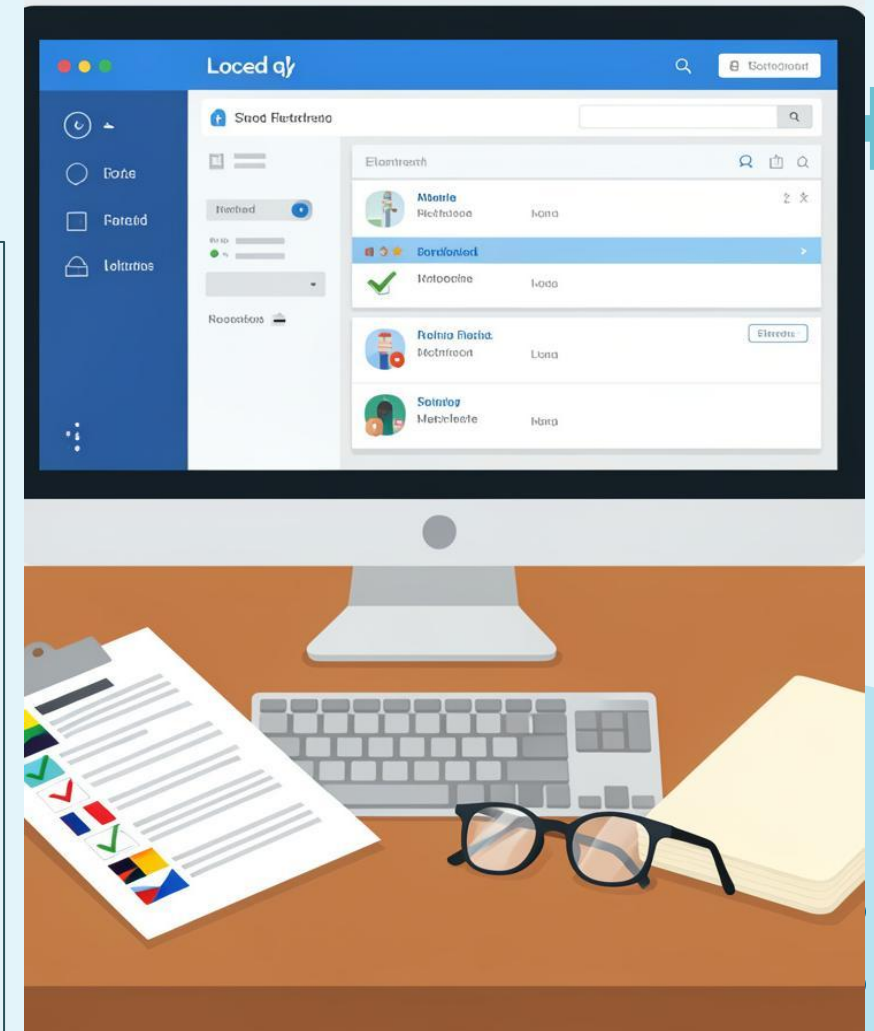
Loced qy

Sottodoort

Sood Ftetdreao

Elontrenh

Fotle

Foraod

Lolurtos

Itsthed

Rooonbos

Moetrie
Ftetlodooo
Ivota

Sortofonted

Netoocine
Ivodo

Rotrio Ftotio
Motrifoort
Lona

Elnrots

Soiniog
Mereleote
Ivoro